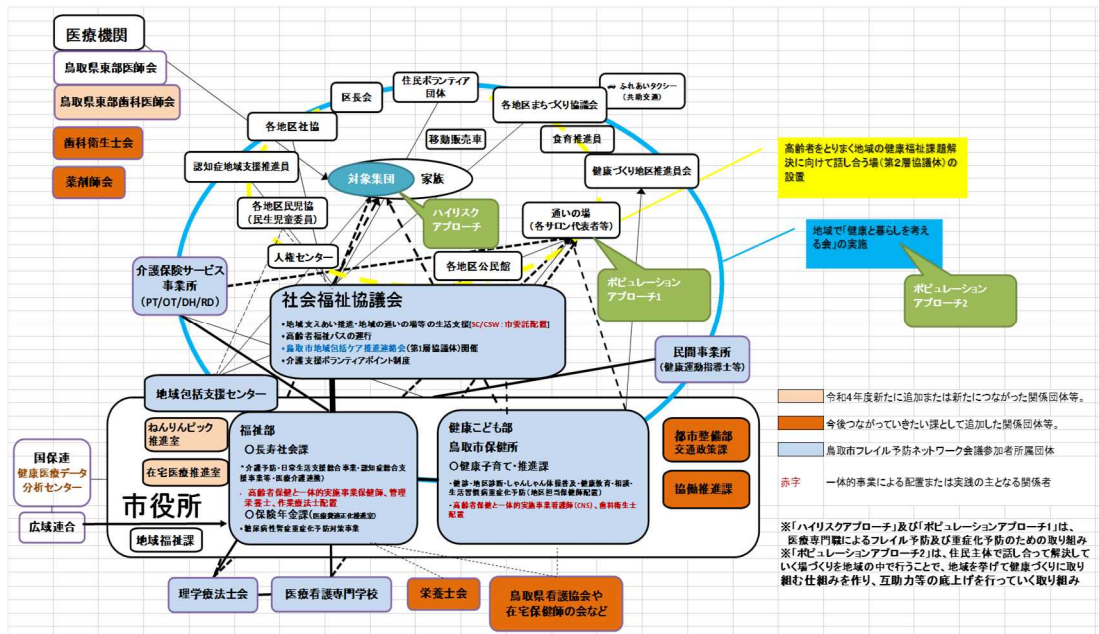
医療機関

鳥取県東部医師会

鳥取県東部歯科医師会

歯科衛生士会

薬剤師会

区長会

住民ボランティア団体

各地区まちづくり協議会

ふれあいタクシー（共助交通）

各地区社協

移動販売車

食育推進員

認知症地域支援推進員

健康づくり地区推進員会

対象集団

家族

高齢者をとりまく地域の健康福祉課題解決に向けて話し合う場（第2層協議体）の設置

各地区民児協（民生児童委員）

ハイリスクアプローチ

通いの場（各サロン代表者等）

地域で「健康と暮らしを考える会」の実施

人権センター

各地区公民館

ポピュレーションアプローチ1

ポピュレーションアプローチ2

介護保険サービス事業所（PT/OT/DH/RD）

社会福祉協議会

・地域支えあい推進・地域の通いの場等の生活支援[SC/CSW：市委託配置]
・高齢者福祉バスの運行
・鳥取市地域包括ケア推進連絡会（第1層協議体）開催
・介護支援ボランティアポイント制度

民間事業所（健康運動指導士等）

地域包括支援センター

ねんりんピック推進室

在宅医療推進室

福祉部

○長寿社会課

・介護予防・日常生活支援総合事業・認知症総合支援事業等・医療介護連携
・高齢者保健と一体的実施事業保健師、管理栄養士、作業療法士配置

○保険年金課（医療費適正化推進室）

・糖尿病性腎症重症化予防対策事業

健康こども部

鳥取市保健所

○健康子育て・推進課

・健診・地区診断・しゃんしゃん体操普及・健康教育・相談・生活習慣病重症化予防（地区担当保健師配置）
・高齢者保健と一体的実施事業看護師（CNS）、歯科衛生士配置

都市整備部交通政策課

協働推進課

国保連

健康医療データ分析センター

市役所

広域連合

地域福祉課

令和4年度新たに追加または新たにつながった関係団体等。

今後つながっていきたい課として追加した関係団体等。

鳥取市フレイル予防ネットワーク会議参加者所属団体

赤字　一体的事業による配置または実践の主となる関係者

※「ハイリスクアプローチ」及び「ポピュレーションアプローチ1」は、医療専門職によるフレイル予防及び重症化予防のための取り組み
※「ポピュレーションアプローチ2」は、住民主体で話し合って解決していく場づくりを地域の中で行うことで、地域を挙げて健康づくりに取り組む仕組みを作り、互助力等の底上げを行っていく取り組み

理学療法士会

医療看護専門学校

栄養士会

鳥取県看護協会や在宅保健師の会など